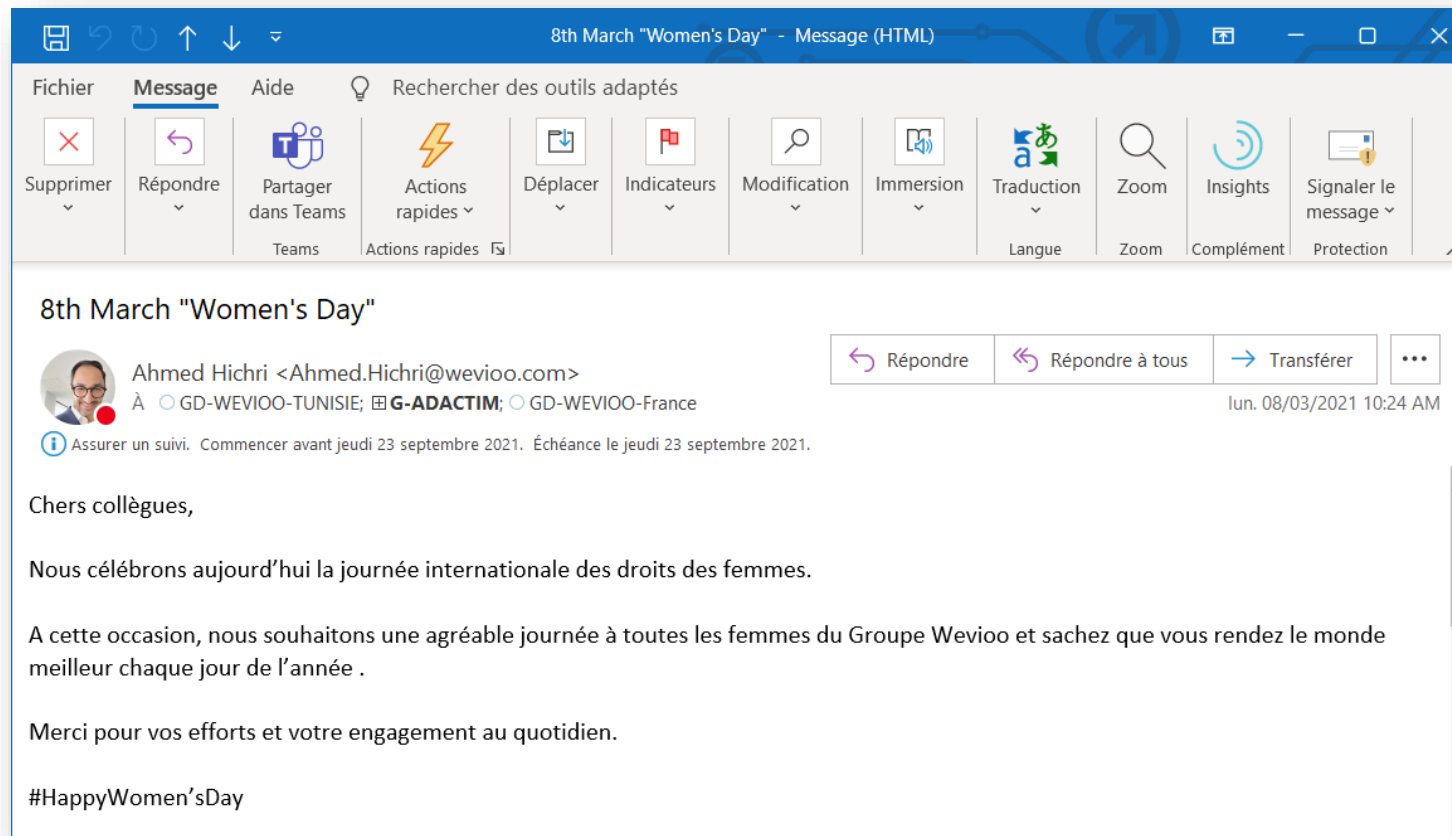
8th March "Women's Day" - Message (HTML)

Fichier Message Aide Rechercher des outils adaptés

Supprimer
Répondre
Partager dans Teams
Teams
Actions rapides
Actions rapides
Déplacer
Indicateurs
Modification
Immersion
Traduction
Langue
Zoom
Zoom
Insights
Complément
Signaler le message
Protection

8th March "Women's Day"

Ahmed Hichri <Ahmed.Hichri@wevioo.com>
À GD-WEVIOO-TUNISIE; G-ADACTIM; GD-WEVIOO-France

Répondre Répondre à tous Transférer ...

lun. 08/03/2021 10:24 AM

Assurer un suivi. Commencer avant jeudi 23 septembre 2021. Échéance le jeudi 23 septembre 2021.

Chers collègues,

Nous célébrons aujourd'hui la journée internationale des droits des femmes.

A cette occasion, nous souhaitons une agréable journée à toutes les femmes du Groupe Wevioo et sachez que vous rendez le monde meilleur chaque jour de l'année .

Merci pour vos efforts et votre engagement au quotidien.

#HappyWomen'sDay